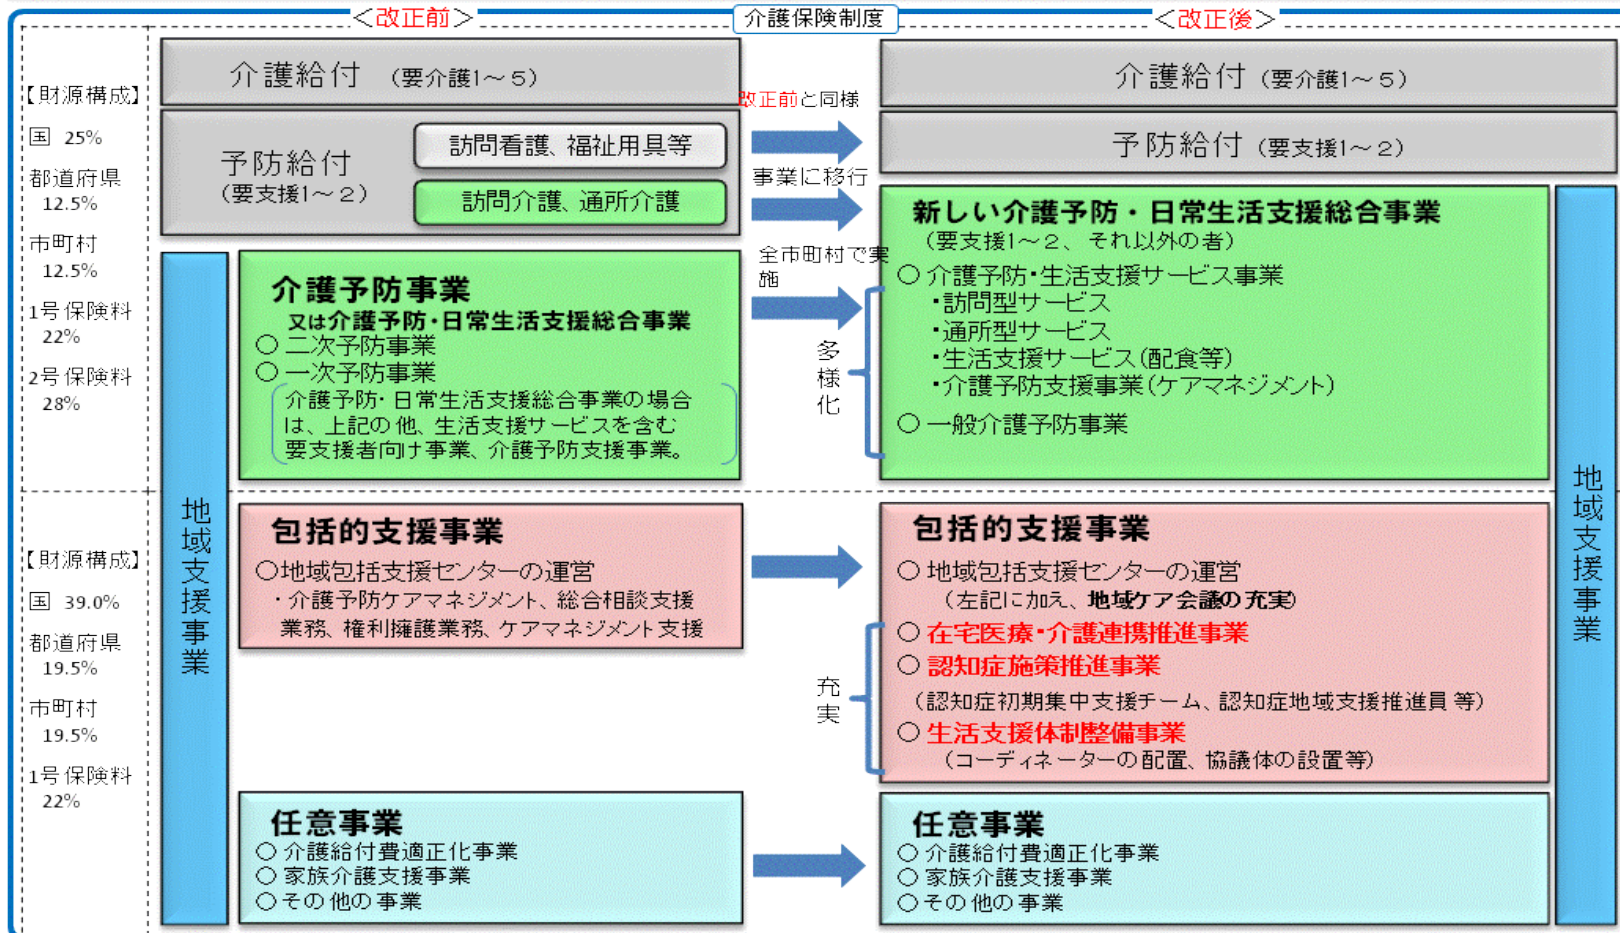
＜改正前＞ 介護保険制度 ＜改正後＞

【財源構成】
国 25%
都道府県 12.5%
市町村 12.5%
1号保険料 22%
2号保険料 28%

介護給付 (要介護1～5)

予防給付
(要支援1～2)

訪問看護、福祉用具等

訪問介護、通所介護

改正前と同様

事業に移行

全市町村で実施

介護給付 (要介護1～5)

予防給付 (要支援1～2)

新しい介護予防・日常生活支援総合事業
(要支援1～2、それ以外の者)
○ 介護予防・生活支援サービス事業
・訪問型サービス
・通所型サービス
・生活支援サービス(配食等)
・介護予防支援事業(ケアマネジメント)
○ 一般介護予防事業

地域支援事業

介護予防事業
又は介護予防・日常生活支援総合事業
○ 二次予防事業
○ 一次予防事業
介護予防・日常生活支援総合事業の場合は、上記の他、生活支援サービスを含む要支援者向け事業、介護予防支援事業。

多様化

【財源構成】
国 39.0%
都道府県 19.5%
市町村 19.5%
1号保険料 22%

包括的支援事業
○地域包括支援センターの運営
・介護予防ケアマネジメント、総合相談支援業務、権利擁護業務、ケアマネジメント支援

充実

包括的支援事業
○ 地域包括支援センターの運営
(左記に加え、地域ケア会議の充実)
○ 在宅医療・介護連携推進事業
○ 認知症施策推進事業
(認知症初期集中支援チーム、認知症地域支援推進員 等)
○ 生活支援体制整備事業
(コーディネーターの配置、協議体の設置等)

任意事業
○ 介護給付費適正化事業
○ 家族介護支援事業
○ その他の事業

任意事業
○ 介護給付費適正化事業
○ 家族介護支援事業
○ その他の事業

地域支援事業